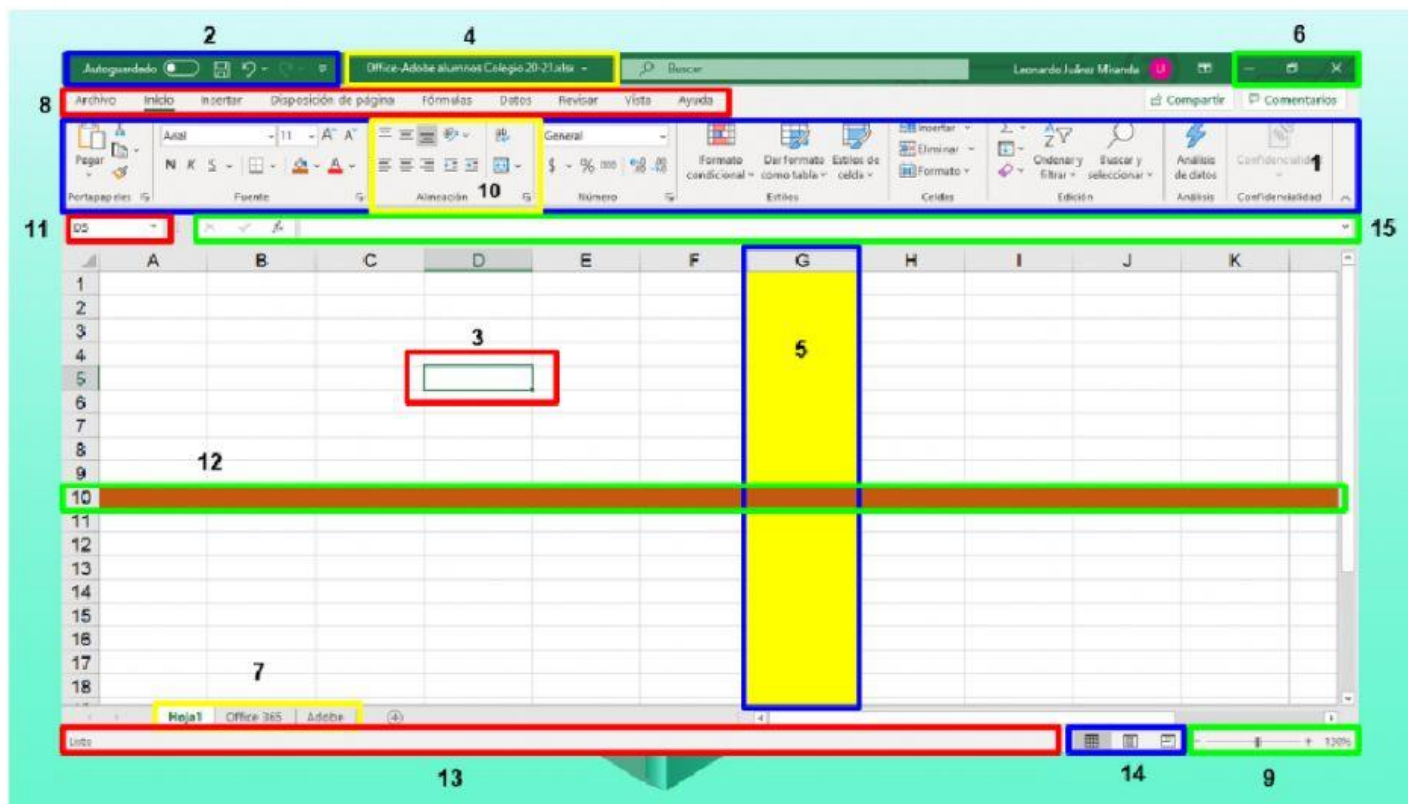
2 4 6

Autoguardado Office-Adobe alumnos Colegio 20-21.xlsx Buscar Leonardo Juárez Miranda LJ

8 Archivo Inicio Insertar Disposición de página Fórmulas Datos Revisar Vista Ayuda Compartir Comentarios

Pegar Portapapeles Arial 11 A A N K S Fuente Alineación 10 General $ % 000 Número Formato condicional Dar formato como tabla Estilos de celda Estilos Insertar Eliminar Formato Celdas Ordenar y filtrar Buscar y seleccionar Edición Análisis de datos Análisis Confidencialidad Confidencialidad 1

11 D5 15

| | A | B | C | D | E | F | G | H | I | J | K |
|---|---|---|---|---|---|---|---|---|---|---|---|
| 1 | | | | | | | | | | | |
| 2 | | | | | | | | | | | |
| 3 | | | | 3 | | | | | | | |
| 4 | | | | | | | 5 | | | | |
| 5 | | | | | | | | | | | |
| 6 | | | | | | | | | | | |
| 7 | | | | | | | | | | | |
| 8 | | | | | | | | | | | |
| 9 | | 12 | | | | | | | | | |
| 10 | | | | | | | | | | | |
| 11 | | | | | | | | | | | |
| 12 | | | | | | | | | | | |
| 13 | | | | | | | | | | | |
| 14 | | | | | | | | | | | |
| 15 | | | | | | | | | | | |
| 16 | | | | | | | | | | | |
| 17 | | | | | | | | | | | |
| 18 | | | 7 | | | | | | | | |

Hoja1 Office 365 Adobe

Listo 120%

13 14 9